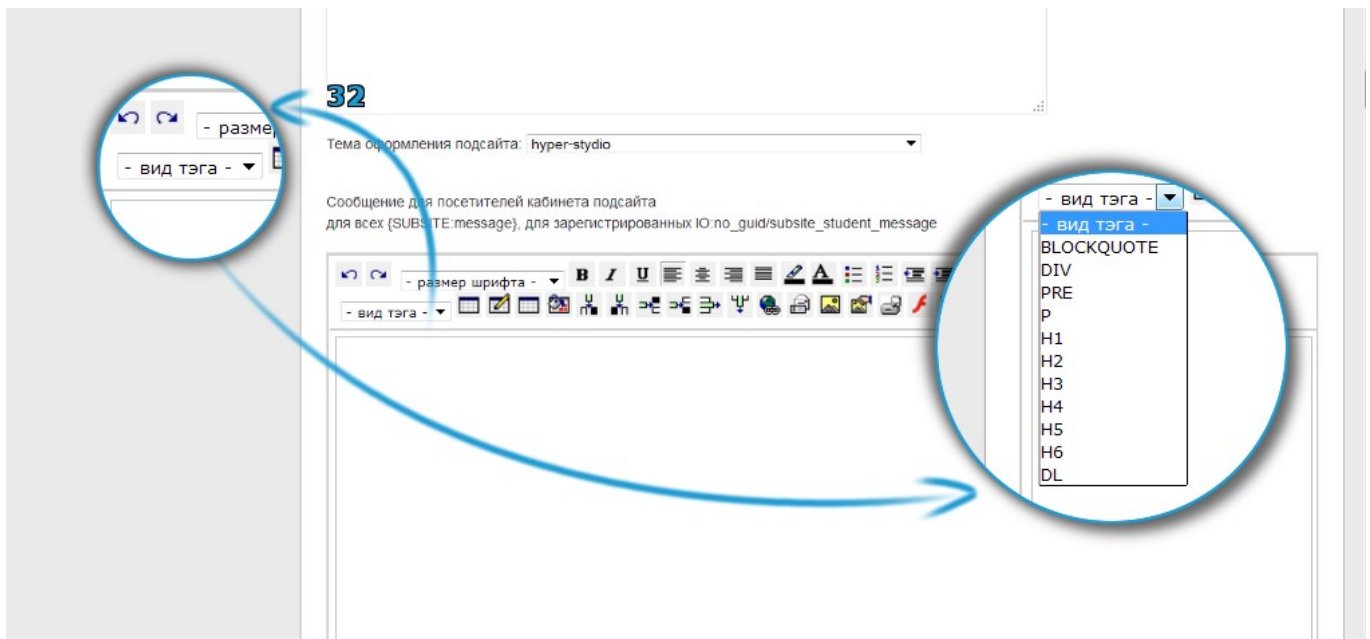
- разме
- вид тэга -

32

Тема оформления подсайта: hyper-stydio

Сообщение для посетителей кабинета подсайта
для всех {SUBSITE:message}, для зарегистрированных IO:no_guid/subsite_student_message

- размер шрифта -
- вид тэга -

- вид тэга -
- вид тэга -
BLOCKQUOTE
DIV
PRE
P
H1
H2
H3
H4
H5
H6
DL